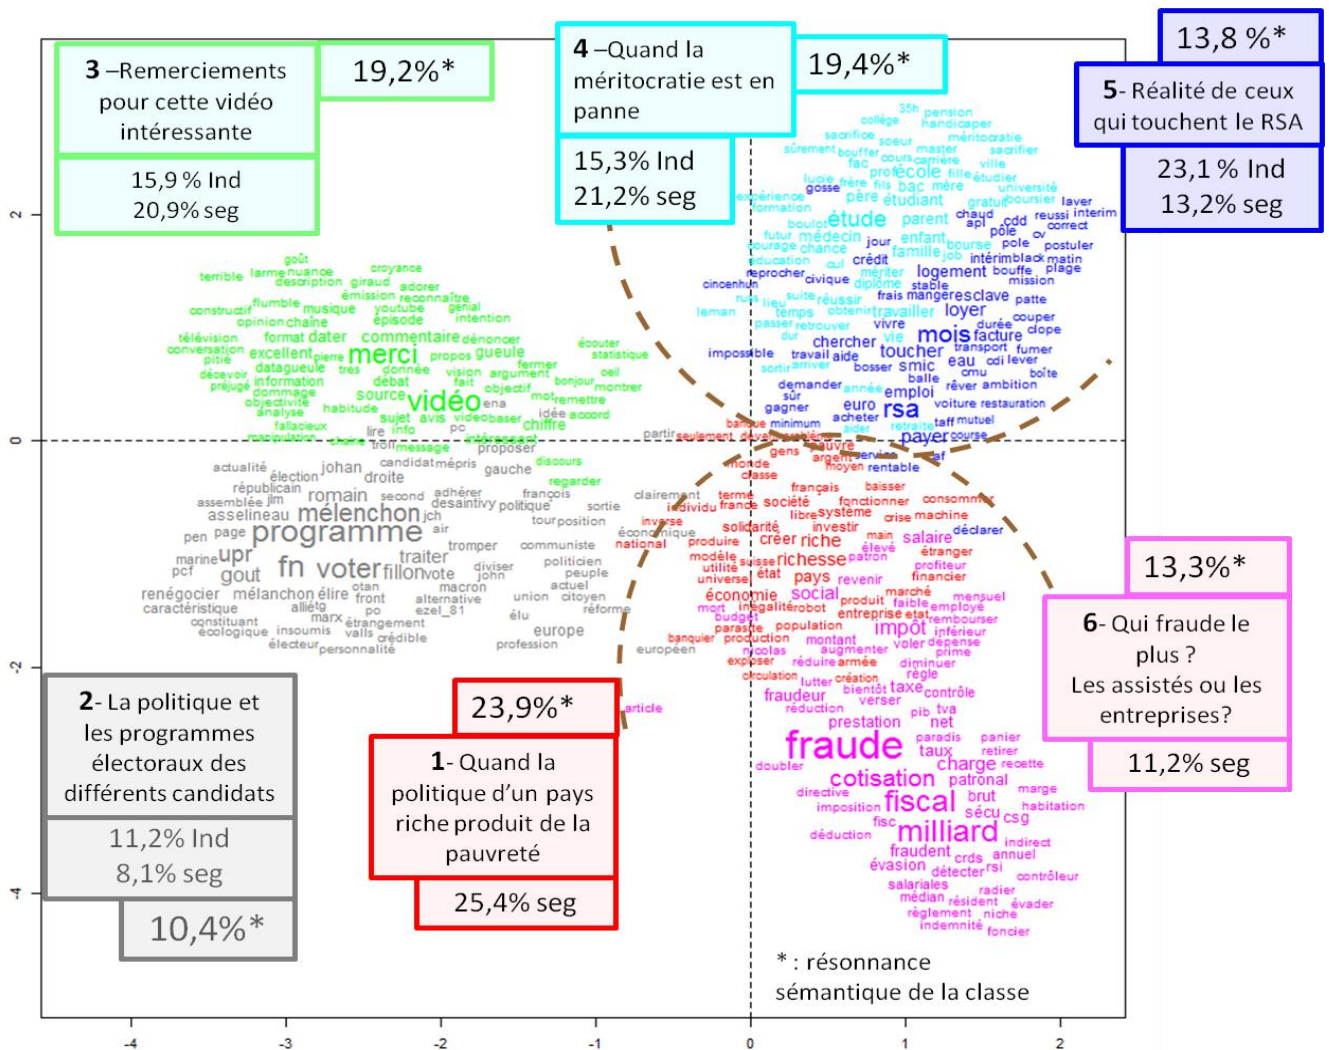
3 –Remerciements pour cette vidéo intéressante

19,2%*

15,9 % Ind
20,9% seg

4 –Quand la méritocratie est en panne

19,4%*

15,3% Ind
21,2% seg

13,8 %*

5- Réalité de ceux qui touchent le RSA

23,1 % Ind
13,2% seg

2

0

-2

-4

goût terrible larme nuance croyance description giraud adorer émission reconnaître constructif flumble musique youtube génial opinion chaîne épisode intention télévision format dater commentaire dénoncer écouter conversation excellent pierre merci propos gueule statistique pitié datagueule fermer décevoir information très vision argument oeil préjugé dommage débat fait objectif bonjour montrer source vidéo ena mot remettre objectivité habitude analyse sujet avis videobaser idée accord fallacieux lire info chiffre manipulation shame troll message pc intéressant proposer

partir seulement

actualité élection johan candidat mépris gauche discours république droite regarder assemblée jlm romain second adhérer françois asselineau mélenchon jch desantivy politique sortie pen page programme air tour position marine upr tromper communiste pcf gout fn voter traiter diviser politicien fillon vote john peuple renégocier mélanchon élire otan macron actuel caractéristique front alternative union citoyen alliég po ezel_81 constituant marx étrangement élu réforme écologique insoumis valls crédible europe électeur personnalité profession européen

35h pension collège handicaper sacrifice soeur méritocratie sûrement boufter master sacrifier fac cours carrière ville lycée frère profécole fille étudier gosse fils bac mère université expérience père étudiant gratuit boursier laver formation étude parent chaud cdd reussi interim boulot apl correct futur médecin pôle cv courage chance jour enfant bourse pole postuler éducation famille job intérimblack matin cul crédit reprocher mériter logement bouffe plage civique cincenhun diplôme stable mission ruse suite réussir frais manger esclave patte leman lieu temps obtenir travailler loyer couper passer retrouver vivre durée clope mois facture dur chercher vie transport fumer impossible travail aide toucher sortir arriver bosser smic eau edi lever cmu balle boîte demander année emploi rêver ambition sûr gagner euro rsa voiture restauration acheter taff mutuel aider retraite payer course banque dépenser gens pauvre argent service caf moyen rentable

monde classe terme français baisser individu france société fonctionner consommer libre système crise machine inverse investir économique solidarité main déclarer national produire créer riche salaire élevé étranger modèle suisse richesse patron profiteur utilité état pays revenir financier universel marché mensuel économie social faible employé mort inégalité robot produit entreprise état rembourser budget parasite population impôt inférieur banquier production montant voler dépense nicolas augmenter prime exposer réduire armée diminuer circulation lutter création règle fraudeur bientôt taxe contrôle réduction verser pib tva prestation net fraude paradis panier taux retirer doubler charge recette cotisation patronal directive brut marge imposition fiscal sécu habitation fisc csg déduction milliard indirect fraudent crds annuel évasion détecter rsi contrôleur salariales radier médian résident évader règlement niche indemnité foncier

article

13,3%*

6- Qui fraude le plus ? Les assistés ou les entreprises?

11,2% seg

2- La politique et les programmes électoraux des différents candidats

11,2% Ind
8,1% seg

10,4%*

23,9%*

1- Quand la politique d'un pays riche produit de la pauvreté

25,4% seg

* : résonnance sémantique de la classe

-4 -3 -2 -1 0 1 2